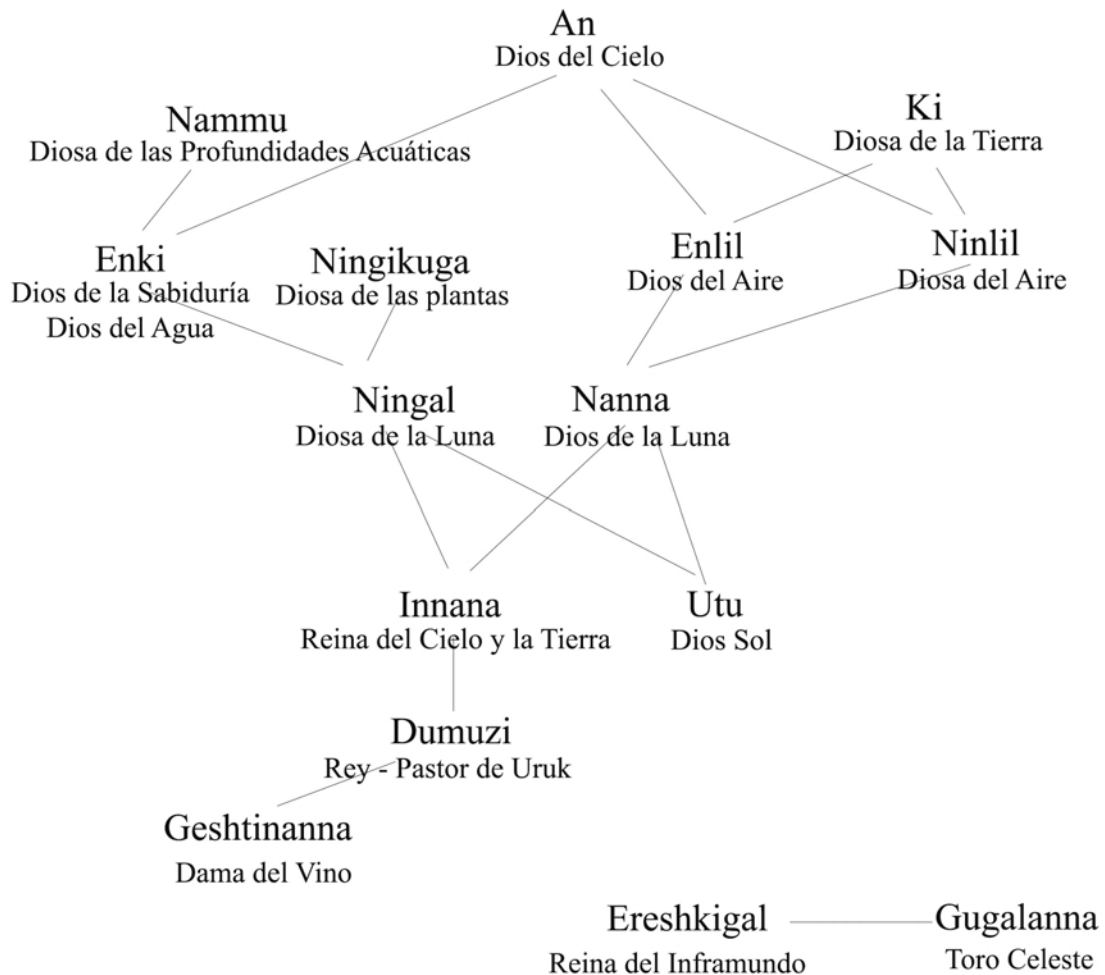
An
Dios del Cielo

Nammu
Diosa de las Profundidades Acuáticas

Ki
Diosa de la Tierra

Enki
Dios de la Sabiduría
Dios del Agua

Ningikuga
Diosa de las plantas

Enlil
Dios del Aire

Ninlil
Diosa del Aire

Ningal
Diosa de la Luna

Nanna
Dios de la Luna

Innana
Reina del Cielo y la Tierra

Utu
Dios Sol

Dumuzi
Rey - Pastor de Uruk

Geshtinanna
Dama del Vino

Ereshkigal
Reina del Inframundo

Gugalanna
Toro Celeste